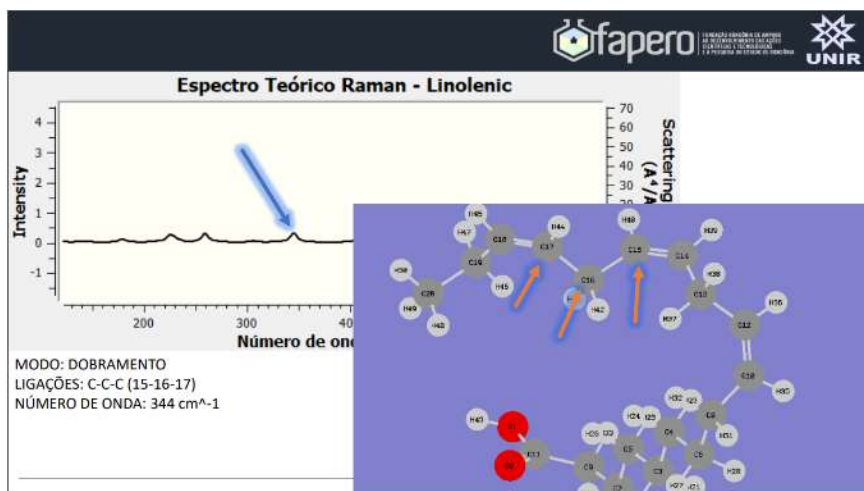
fapero

UNIR

Espectro Teórico Raman - Linolenic

Intensity

4
3
2
1
0
-1

200
300
40

Número de ond

70
60
50
40
30
20

Scattering
(A⁴/A

H65
H47
C18
C17
H44
H48
C15
C14
H29
H50
C19
C16
H38
C20
H45
H42
C13
H36
H49
H46
H37
C12
C10
H35
H43
H32
H33
C8
H31
H24
H23
C4
H26
O
C1
C5
C9
C3
H28
O
C2
H27
H21

MODO: DOBRAMENTO
LIGAÇÕES: C-C-C (15-16-17)
NÚMERO DE ONDA: 344 cm^-1